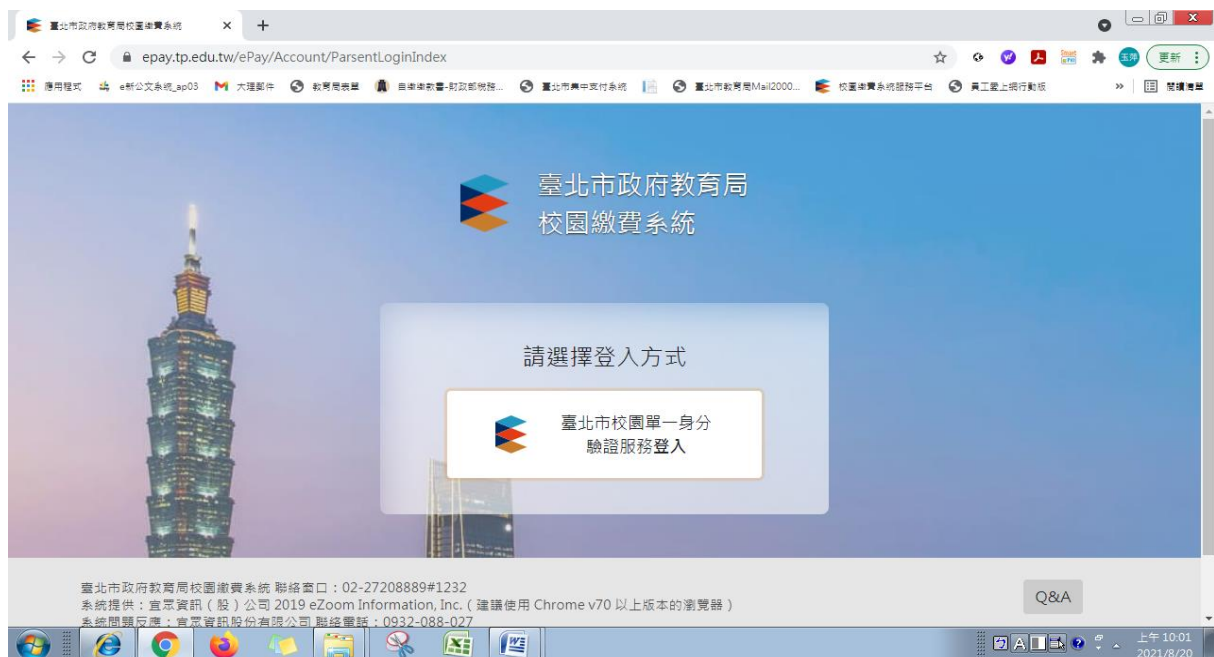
臺北市政府教育局校園繳費系統 × +

epay.tp.edu.tw/ePay/Account/ParsentLoginIndex

更新

應用程式 e新公文系統_ap03 大理郵件 教育局表單 自律繳教書-財政部稅務... 臺北市集中支付系統 臺北市教育局Mail2000... 校園繳費系統服務平台 員工愛上網行動板 » 閱讀清單

臺北市政府教育局
校園繳費系統

請選擇登入方式

臺北市校園單一身分
驗證服務登入

臺北市政府教育局校園繳費系統 聯絡窗口：02-27208889#1232
系統提供：宜眾資訊（股）公司 2019 eZoom Information, Inc.（建議使用 Chrome v70 以上版本的瀏覽器）
系統問題反應：宜眾資訊股份有限公司 聯絡電話：0932-088-027

Q&A

上午 10:01
2021/8/20